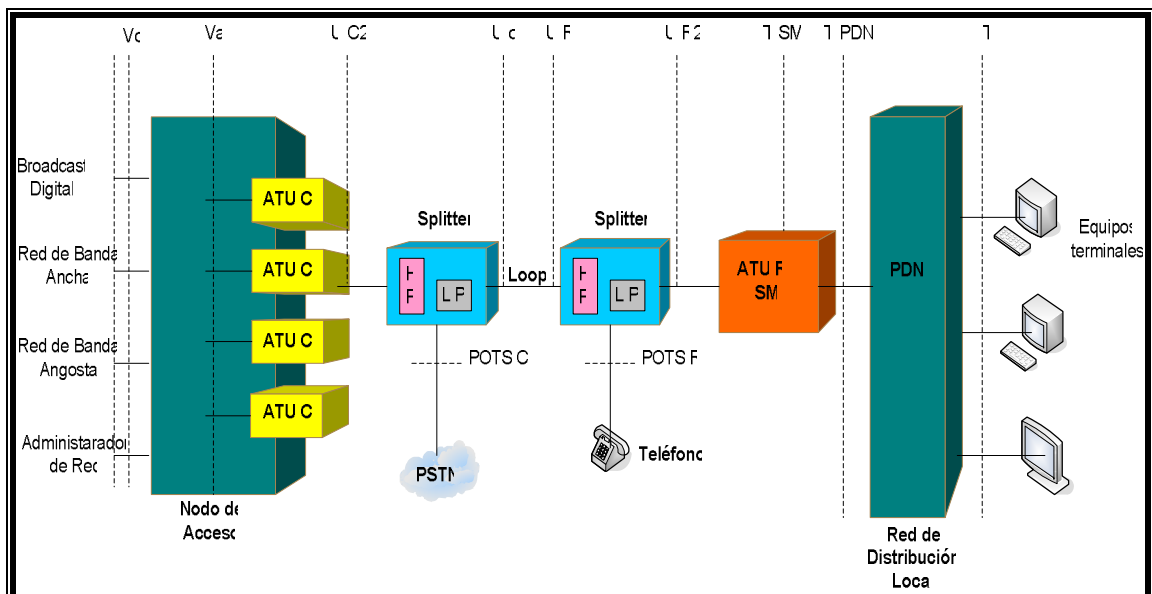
Vc Va U C2 U c U F U F2 T SM T PDN T

Broadcast Digital

Red de Banda Ancha

Red de Banda Angosta

Administarador de Rec

ATU C

ATU C

ATU C

ATU C

Nodo de Accesc

Splitter

H F

L P

Loop

Splitter

H F

L P

ATU F SM

PDN

Equipos terminales

POTS C

POTS F

PSTN

Teléfonc

Red de Distribución Loca